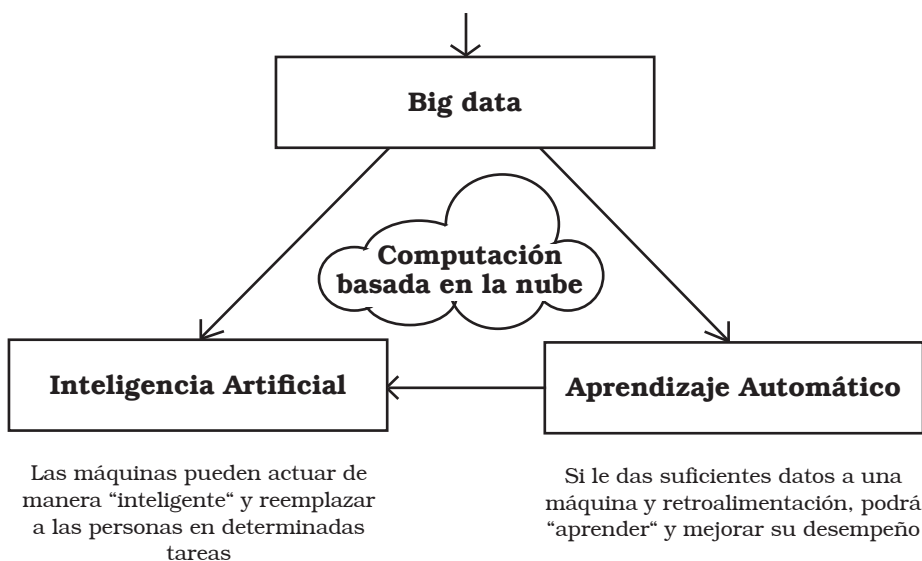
Big data

Computación basada en la nube

Inteligencia Artificial

Aprendizaje Automático

Las máquinas pueden actuar de manera “inteligente“ y reemplazar a las personas en determinadas tareas

Si le das suficientes datos a una máquina y retroalimentación, podrá “aprender“ y mejorar su desempeño